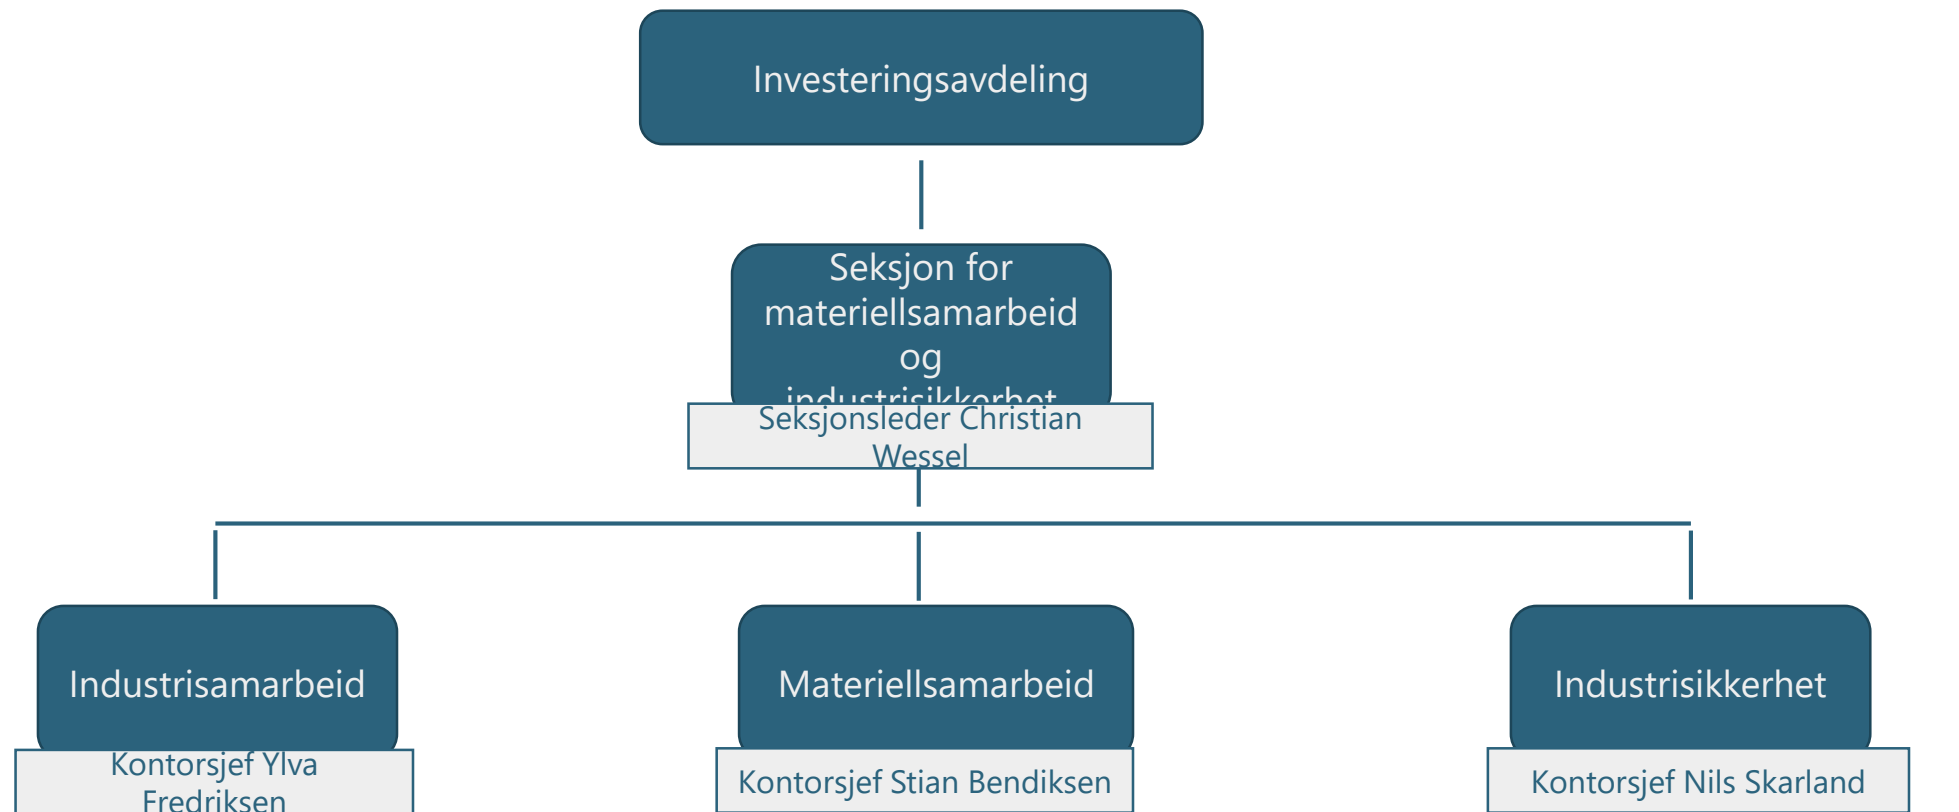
Investeringsavdeling

Seksjon for materiellsamarbeid og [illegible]

Seksjonsleder Christian Wessel

Industrisamarbeid

Kontorsjef Ylva Fredriksen

Materiellsamarbeid

Kontorsjef Stian Bendiksen

Industrisikkerhet

Kontorsjef Nils Skarland